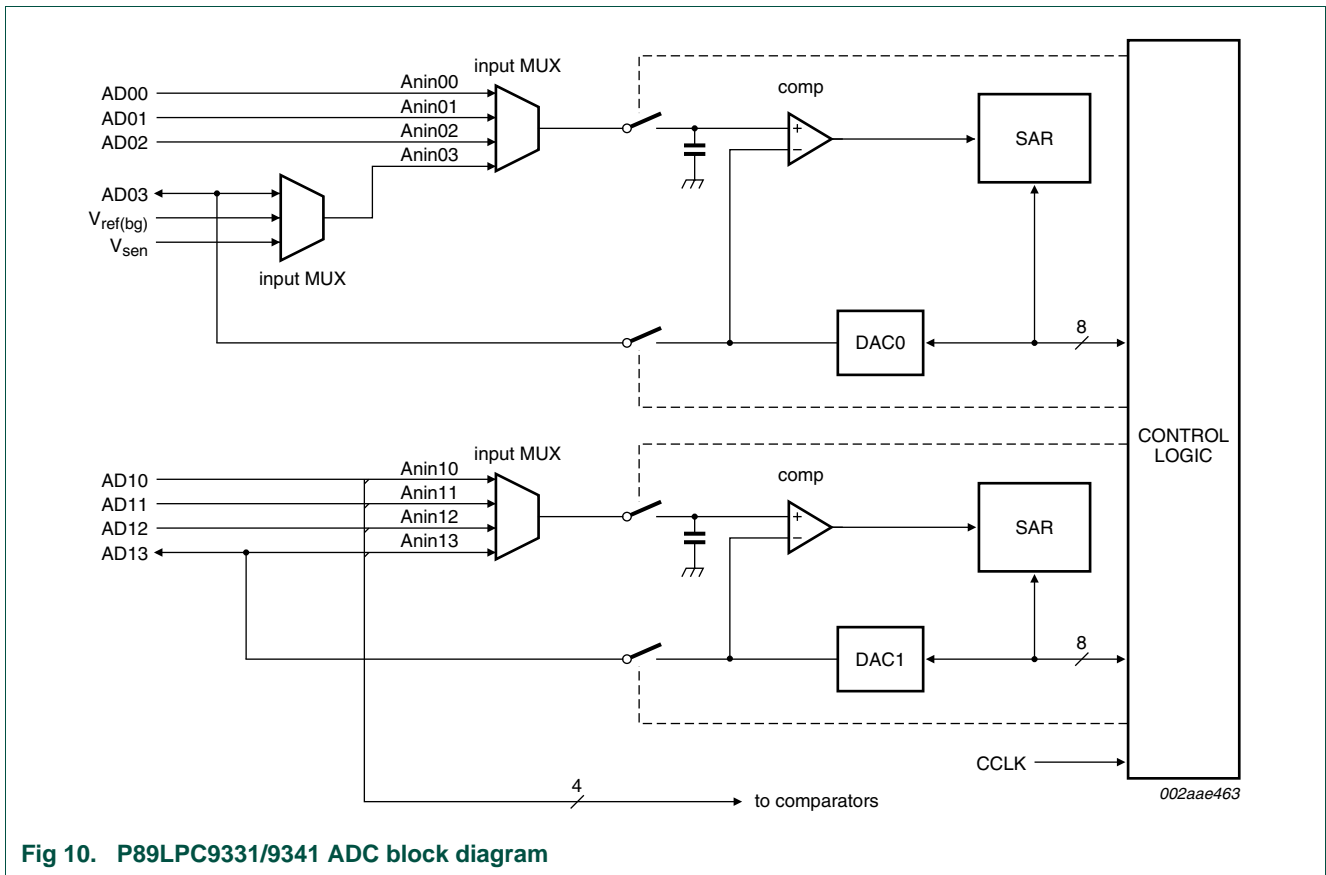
input MUX

AD00
AD01
AD02
Anin00
Anin01
Anin02
Anin03

comp

SAR

AD03
$V_{ref(bg)}$
$V_{sen}$

input MUX

DAC0

8

CONTROL LOGIC

input MUX

AD10
AD11
AD12
AD13
Anin10
Anin11
Anin12
Anin13

comp

SAR

DAC1

8

CCLK

4

to comparators

002aae463

Fig 10. P89LPC9331/9341 ADC block diagram